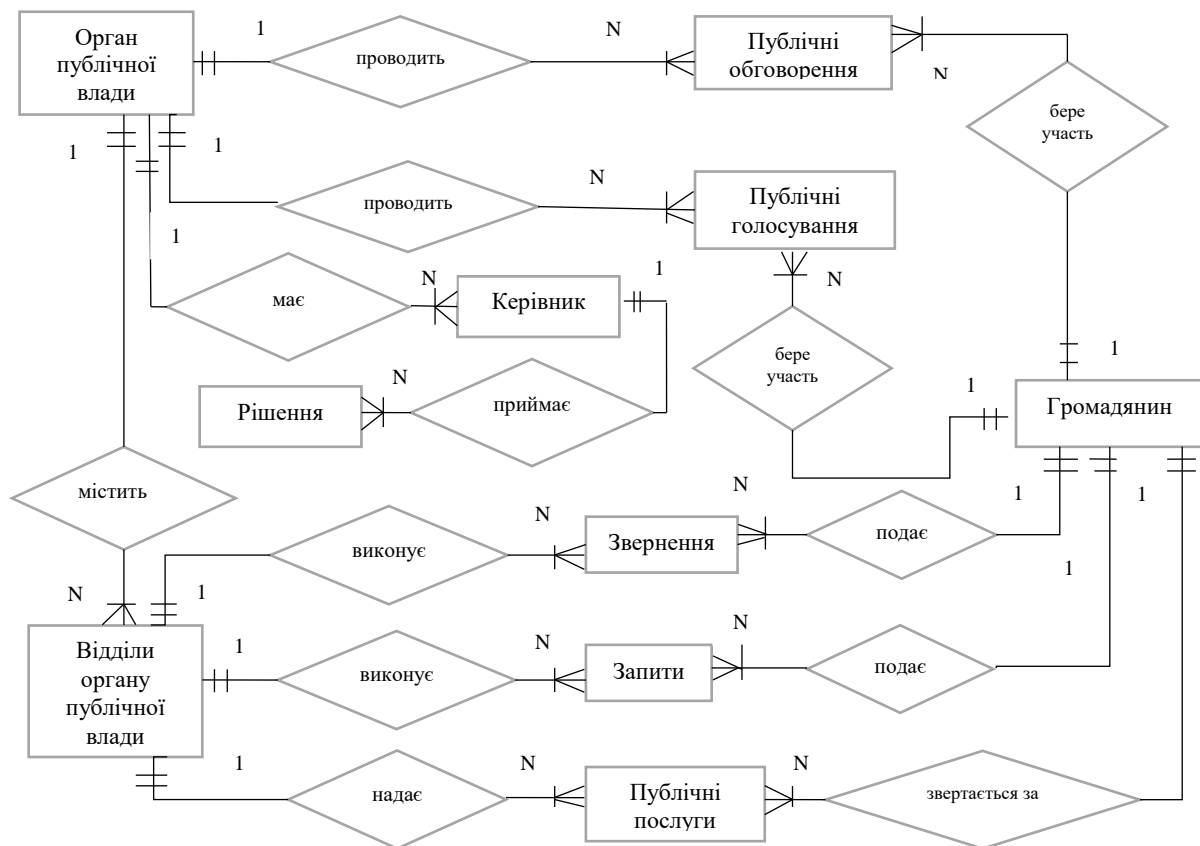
Орган публічної влади

1

проводить

N

Публічні обговорення

N

бере участь

1

1

проводить

N

Публічні голосування

1

N

має

Керівник

1

N

N

бере участь

1

Рішення

приймає

1

Громадянин

містить

N

1

N

1

Звернення

подає

виконує

1

1

N

N

1

Відділи органу публічної влади

1

виконує

N

Запити

подає

1

N

N

надає

Публічні послуги

звертається за